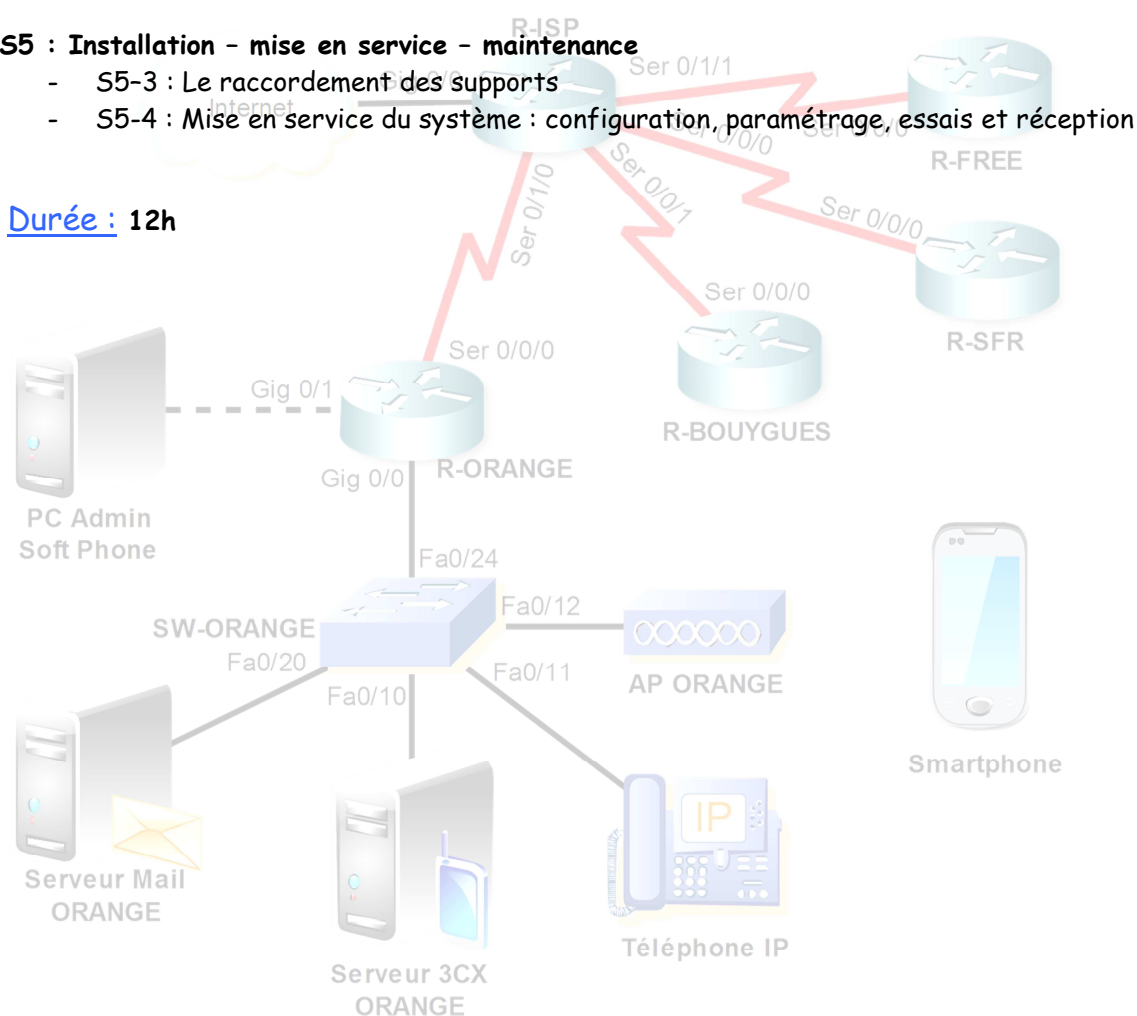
S5 : Installation – mise en service – maintenance

- S5–3 : Le raccordement des supports
- S5-4 : Mise en service du système : configuration, paramétrage, essais et réception

Durée : 12h

R-ISP

Internet

Gig 0/0

Ser 0/1/1

Ser 0/0/0

R-FREE

Ser 0/1/0

Ser 0/0/1

Ser 0/0/0

R-SFR

Ser 0/0/0

Ser 0/0/0

R-BOUYGUES

Gig 0/1

R-ORANGE

Gig 0/0

PC Admin
Soft Phone

Fa0/24

Fa0/12

SW-ORANGE

Fa0/20

Fa0/11

Fa0/10

AP ORANGE

Smartphone

IP

Serveur Mail
ORANGE

Serveur 3CX
ORANGE

Téléphone IP